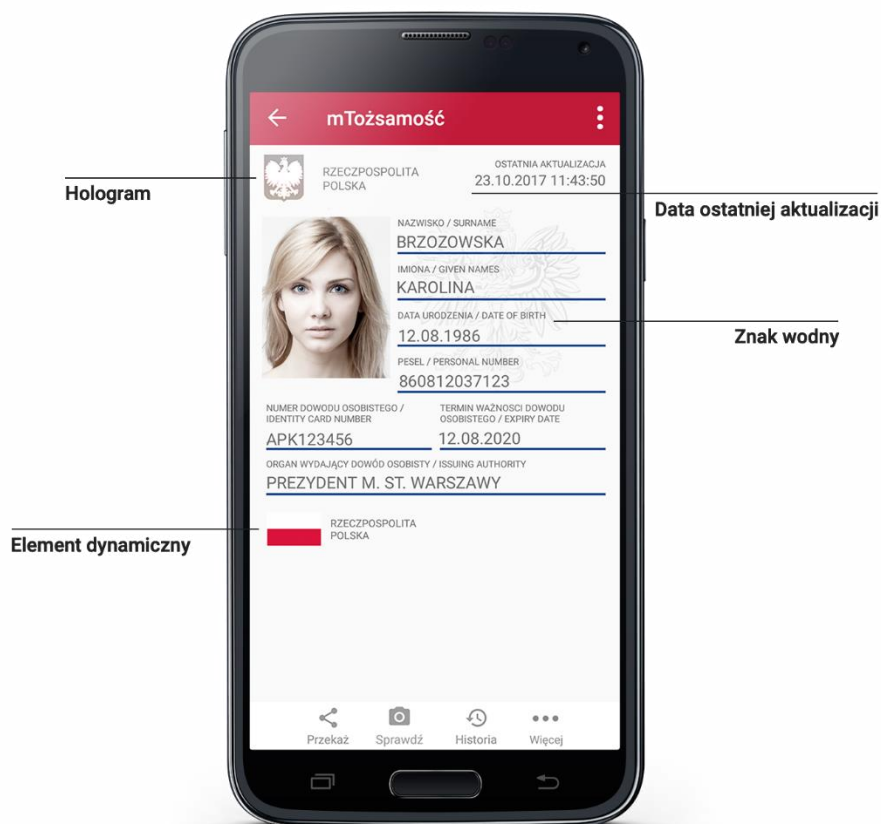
mTożsamość

Hologram

RZECZPOSPOLITA POLSKA

OSTATNIA AKTUALIZACJA
23.10.2017 11:43:50

Data ostatniej aktualizacji

NAZWISKO / SURNAME
BRZOZOWSKA

IMIONA / GIVEN NAMES
KAROLINA

DATA URODZENIA / DATE OF BIRTH
12.08.1986

Znak wodny

PESEL / PERSONAL NUMBER
860812037123

NUMER DOWODU OSOBISTEGO / IDENTITY CARD NUMBER
APK123456

TERMIN WAŻNOŚCI DOWODU OSOBISTEGO / EXPIRY DATE
12.08.2020

ORGAN WYDAJĄCY DOWÓD OSOBISTY / ISSUING AUTHORITY
PREZYDENT M. ST. WARSZAWY

Element dynamiczny

RZECZPOSPOLITA POLSKA

Przekaż
Sprawdź
Historia
Więcej